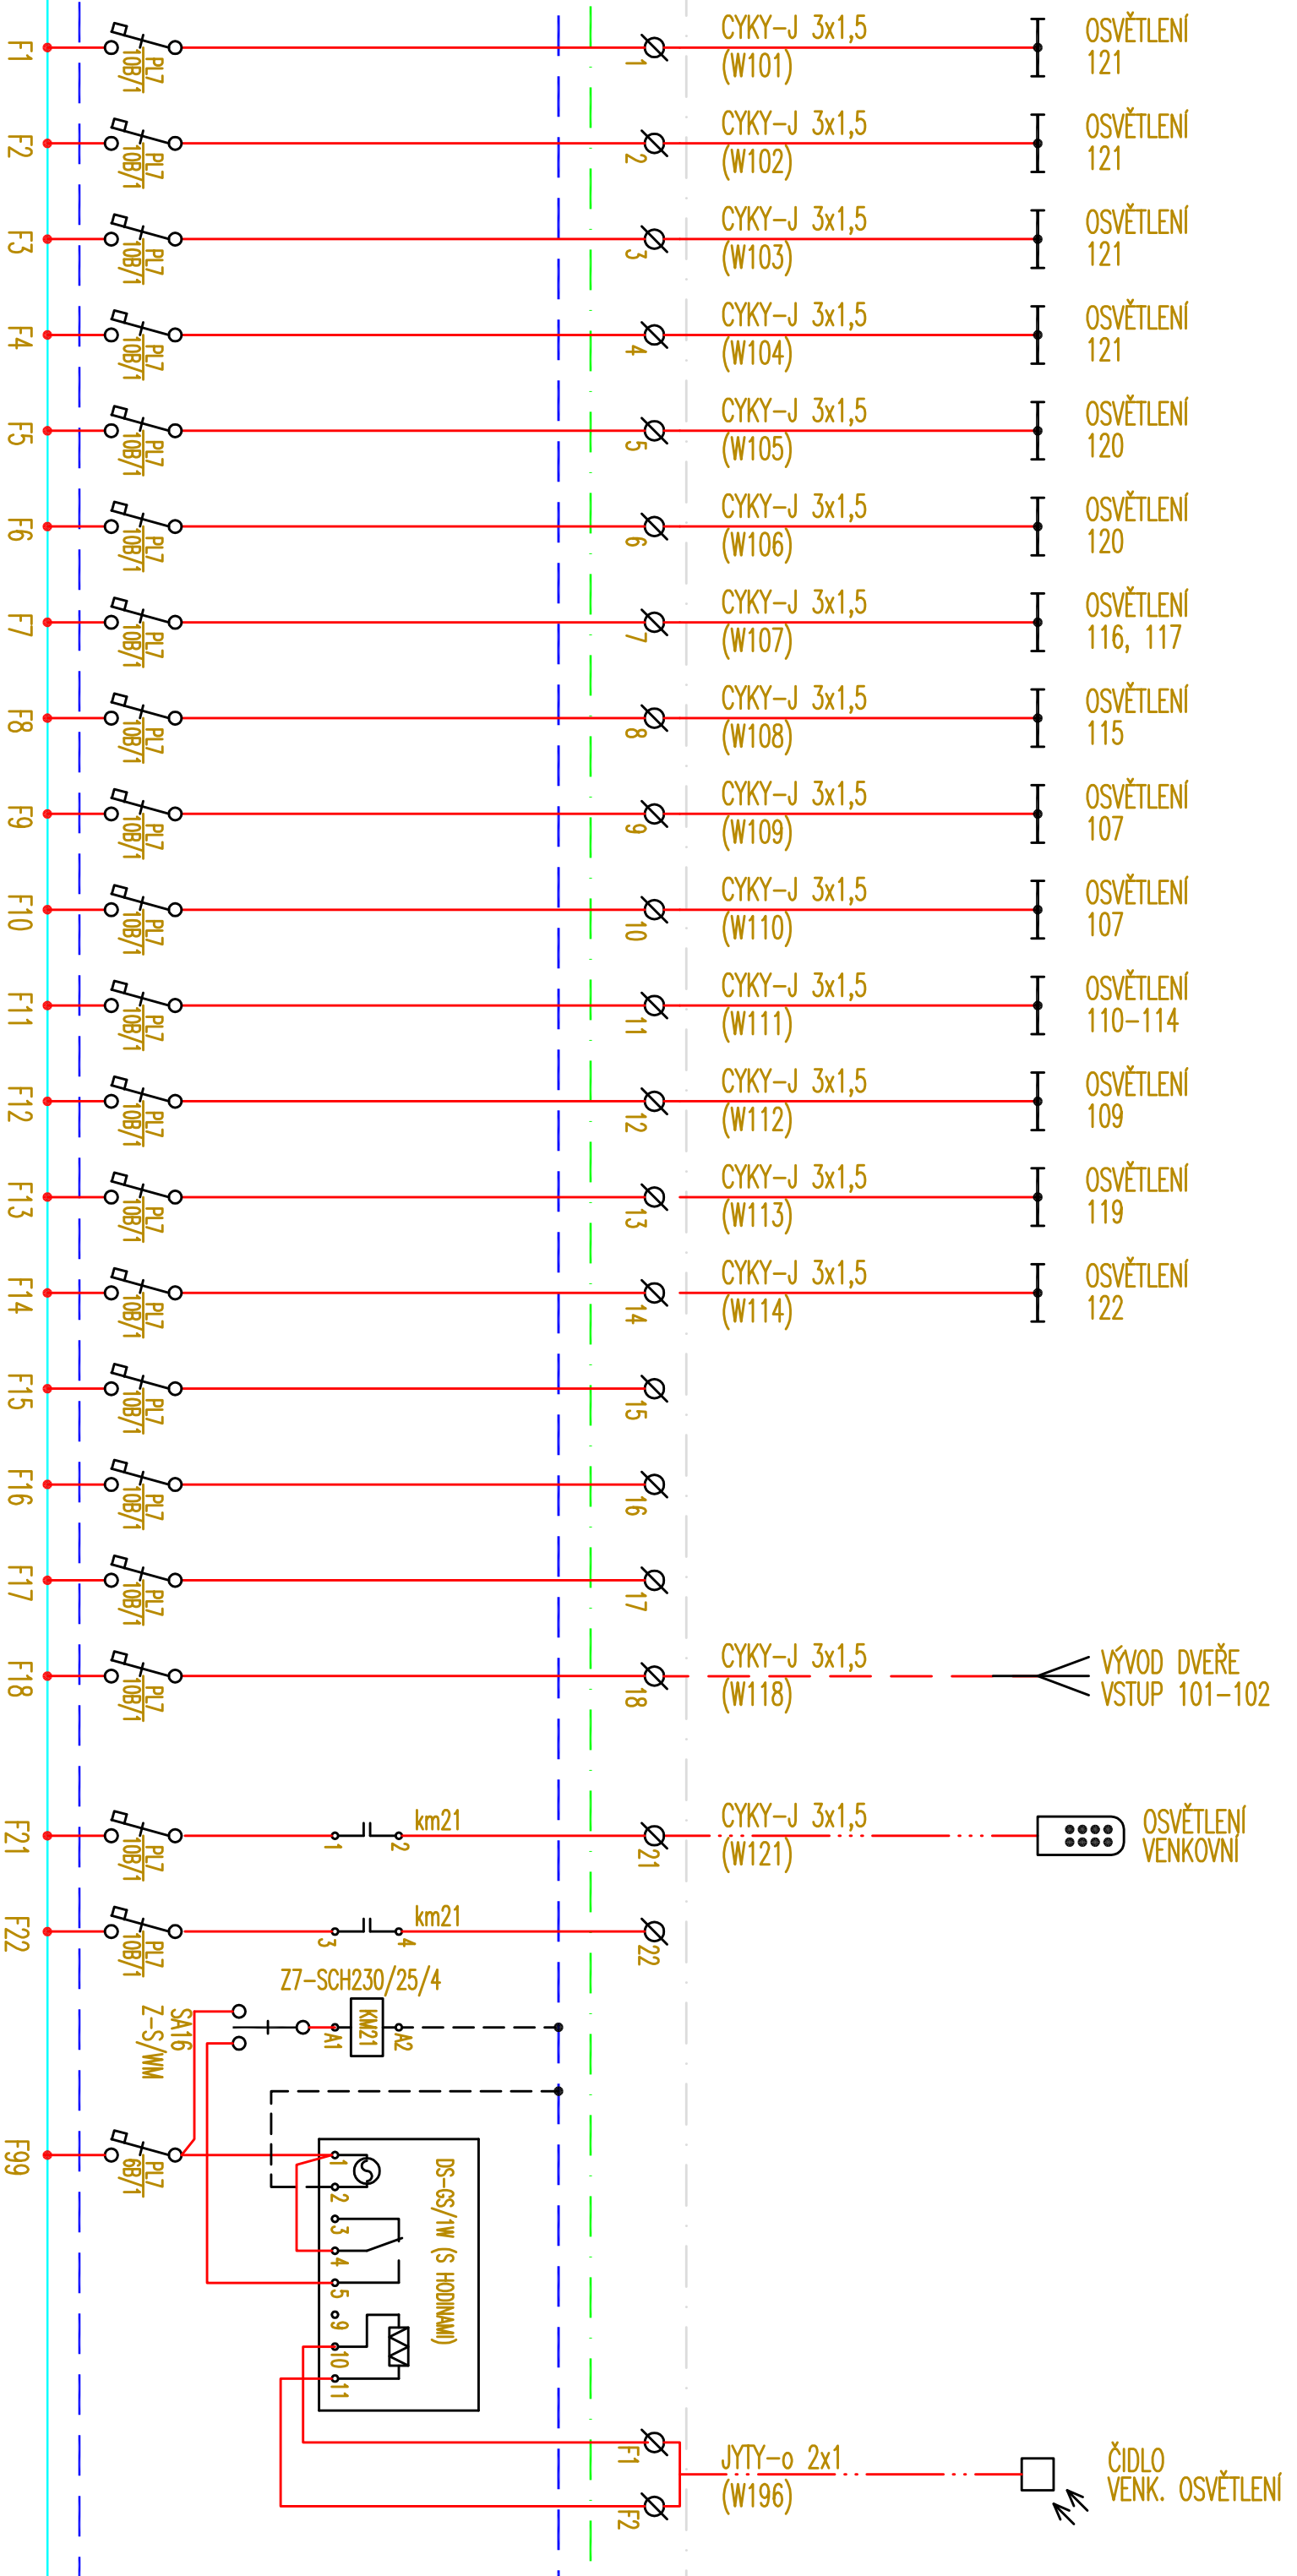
F1 PLZ 10B/1 1 CYKY-J 3x1,5 (W101) OSVĚTLENÍ 121

F2 PLZ 10B/1 2 CYKY-J 3x1,5 (W102) OSVĚTLENÍ 121

F3 PLZ 10B/1 3 CYKY-J 3x1,5 (W103) OSVĚTLENÍ 121

F4 PLZ 10B/1 4 CYKY-J 3x1,5 (W104) OSVĚTLENÍ 121

F5 PLZ 10B/1 5 CYKY-J 3x1,5 (W105) OSVĚTLENÍ 120

F6 PLZ 10B/1 6 CYKY-J 3x1,5 (W106) OSVĚTLENÍ 120

F7 PLZ 10B/1 7 CYKY-J 3x1,5 (W107) OSVĚTLENÍ 116, 117

F8 PLZ 10B/1 8 CYKY-J 3x1,5 (W108) OSVĚTLENÍ 115

F9 PLZ 10B/1 9 CYKY-J 3x1,5 (W109) OSVĚTLENÍ 107

F10 PLZ 10B/1 10 CYKY-J 3x1,5 (W110) OSVĚTLENÍ 107

F11 PLZ 10B/1 11 CYKY-J 3x1,5 (W111) OSVĚTLENÍ 110–114

F12 PLZ 10B/1 12 CYKY-J 3x1,5 (W112) OSVĚTLENÍ 109

F13 PLZ 10B/1 13 CYKY-J 3x1,5 (W113) OSVĚTLENÍ 119

F14 PLZ 10B/1 14 CYKY-J 3x1,5 (W114) OSVĚTLENÍ 122

F15 PLZ 10B/1 15

F16 PLZ 10B/1 16

F17 PLZ 10B/1 17

F18 PLZ 10B/1 18 CYKY-J 3x1,5 (W118) VÝVOD DVEŘE VSTUP 101–102

F21 PLZ 10B/1 1 km21 2 21 CYKY-J 3x1,5 (W121) OSVĚTLENÍ VENKOVNÍ

F22 PLZ 10B/1 3 km21 4 22

Z7-SCH230/25/4
SA16 Z-S/WM
A1 KM21 A2

F99 PLZ 6B/1

DS-GS/1W (S HODINAMI)
1 2 3 4 5 9 10 11

F1 F2 JYTY-o 2x1 (W196) ČIDLO VENK. OSVĚTLENÍ